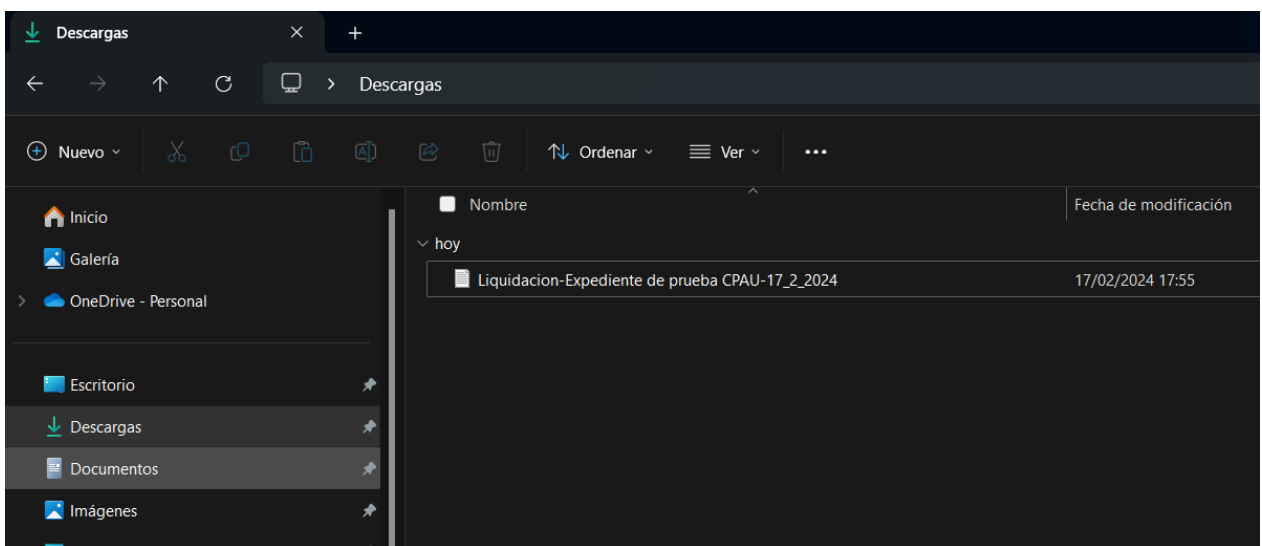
Descargas ×  +

Descargas

Nuevo  Ordenar  Ver  ...

Inicio
Galería
OneDrive - Personal

Escritorio
Descargas
Documentos
Imágenes

Nombre | Fecha de modificación
hoy
Liquidacion-Expediente de prueba CPAU-17_2_2024 | 17/02/2024 17:55